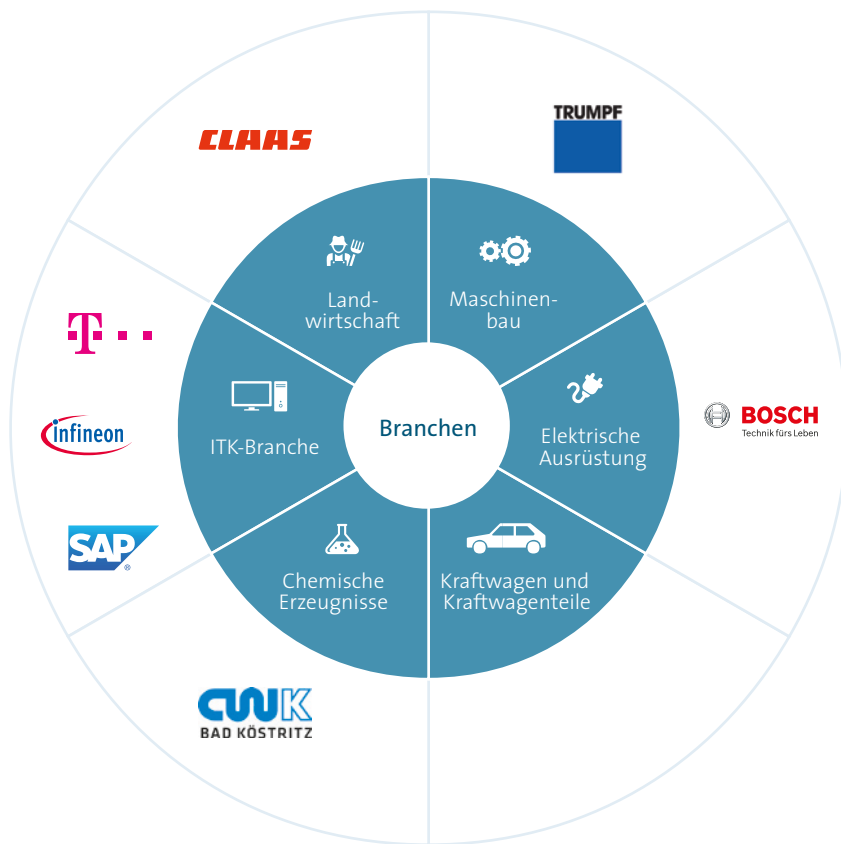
CLAAS

TRUMPF

Landwirtschaft

Maschinenbau

T · ·

infineon

ITK-Branche

Branchen

Elektrische Ausrüstung

BOSCH
Technik fürs Leben

SAP

Chemische Erzeugnisse

Kraftwagen und Kraftwagenteile

CWK
BAD KÖSTRITZ